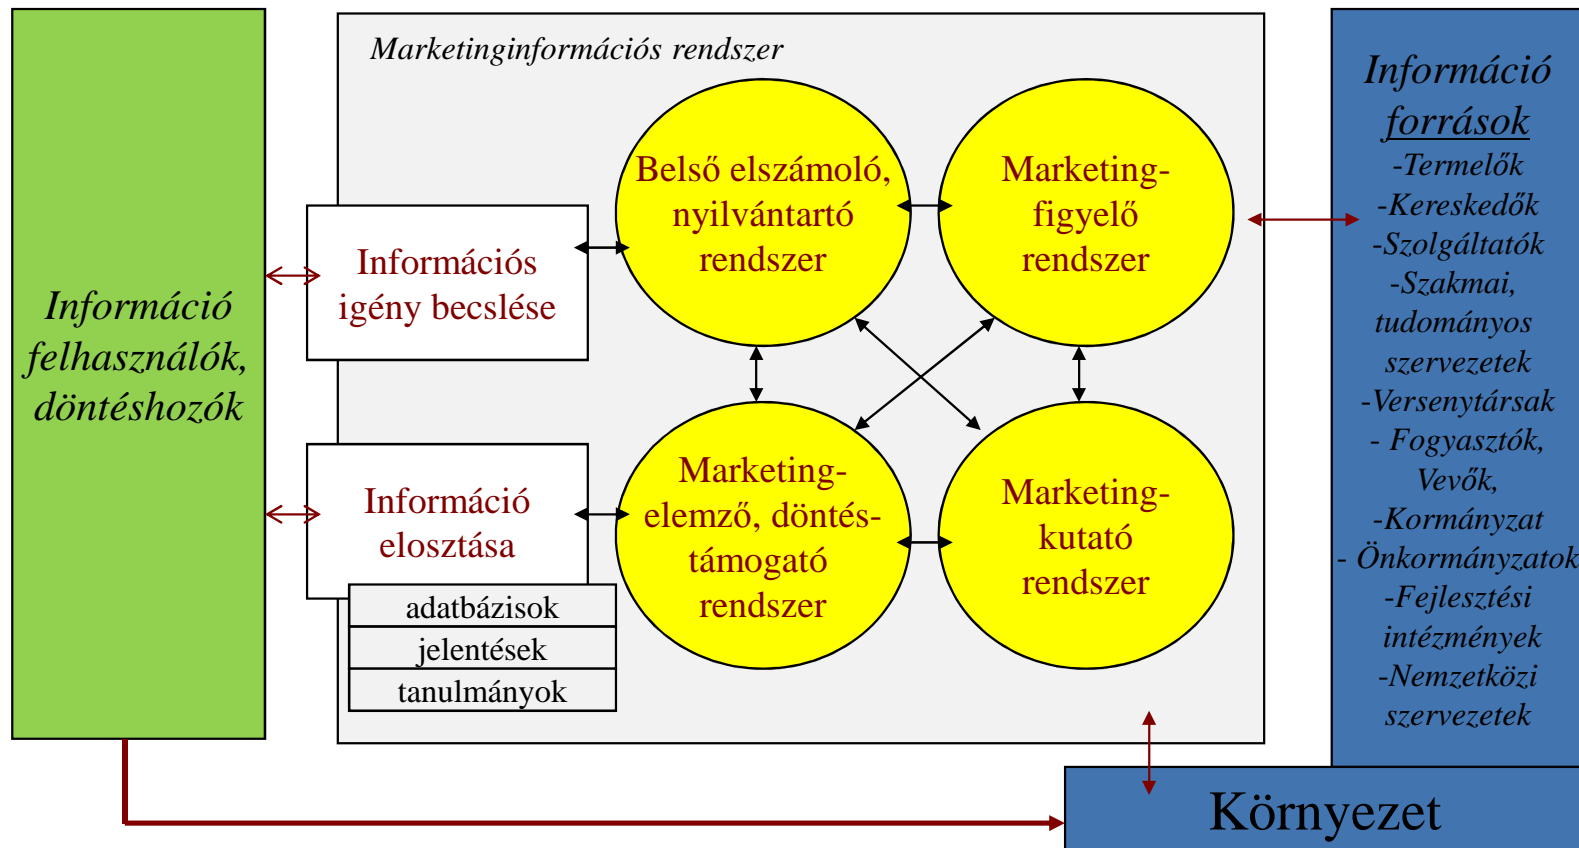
Információ felhasználók, döntéshozók

Marketinginformációs rendszer

Információs igény becslése

Információ elosztása

adatbázisok

jelentések

tanulmányok

Belső elszámoló, nyilvántartó rendszer

Marketing-figyelő rendszer

Marketing-elemző, döntés-támogató rendszer

Marketing-kutató rendszer

Információ források

-Termelők
-Kereskedők
-Szolgáltatók
-Szakmai, tudományos szervezetek
-Versenytársak
- Fogyasztók, Vevők,
-Kormányzat
- Önkormányzatok
-Fejlesztési intézmények
-Nemzetközi szervezetek

Környezet